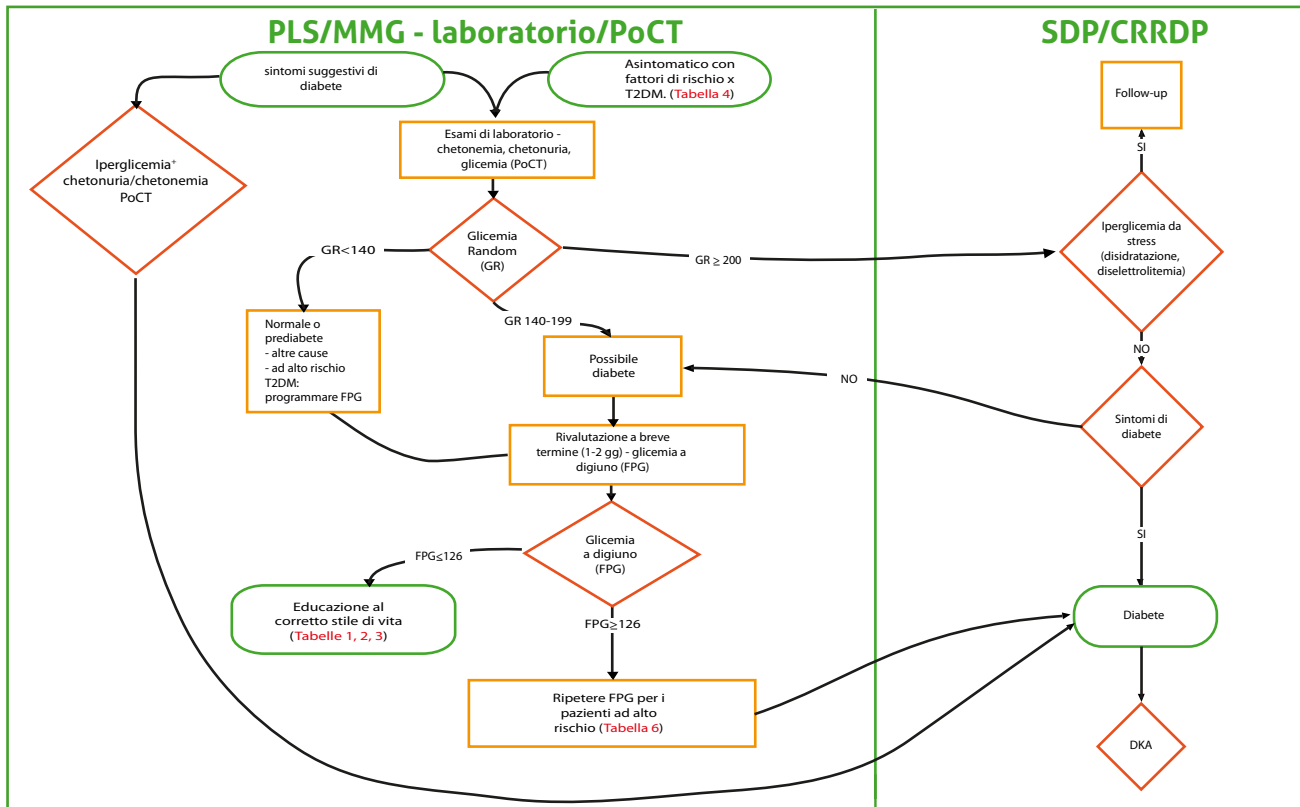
PLS/MMG - laboratorio/PoCT

SDP/CRRDP

sintomi suggestivi di diabete

Asintomatico con fattori di rischio x T2DM. (Tabella 4)

Iperglicemia⁺ chetonuria/chetonemia PoCT

Esami di laboratorio - chetonemia, chetonuria, glicemia (PoCT)

Glicemia Random (GR)

GR<140

GR ≥ 200

GR 140-199

Normale o prediabete
- altre cause
- ad alto rischio T2DM: programmare FPG

Possibile diabete

Rivalutazione a breve termine (1-2 gg) - glicemia a digiuno (FPG)

Glicemia a digiuno (FPG)

FPG≤126

FPG≥126

Educazione al corretto stile di vita (Tabelle 1, 2, 3)

Ripetere FPG per i pazienti ad alto rischio (Tabella 6)

Follow-up

SI

Iperglicemia da stress (disidratazione, diselettrolitemia)

NO

NO

Sintomi di diabete

SI

Diabete

DKA